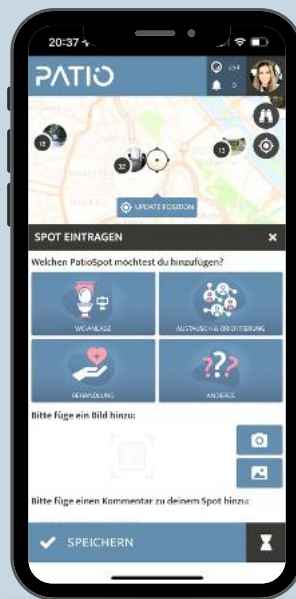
20:37

PATIO

154

0

18

32

13

UPDATE POSITION

SPOT EINTRAGEN

×

Welchen PatioSpot möchtest du hinzufügen?

WC-ANLAGE

AUSTAUSCH & ORIENTIERUNG

BEHANDLUNG

ANDERES

Bitte füge ein Bild hinzu:

Bitte füge einen Kommentar zu deinem Spot hinzu:

SPEICHERN